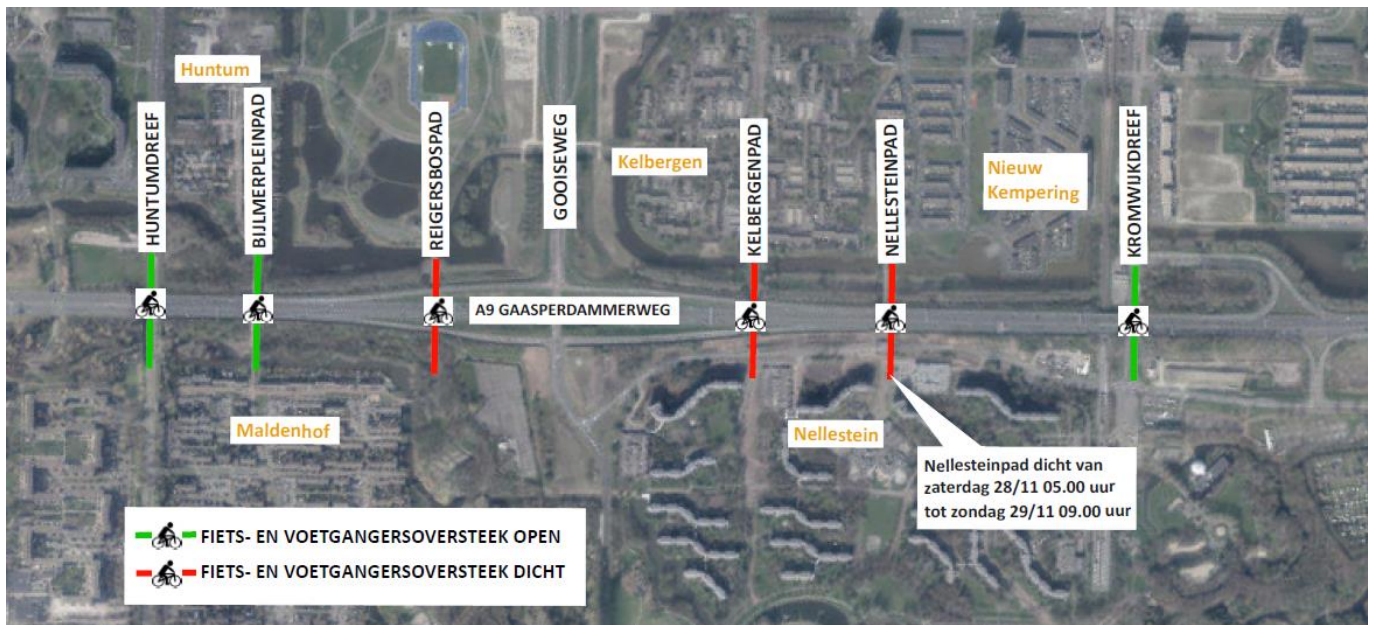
Huntum

HUNTUMDREEF

BIJLMERPLEINPAD

REIGERSBOSPAD

GOOISEWEG

Kelbergen

KELBERGENPAD

NELLESTEINPAD

Nieuw Kempering

KROMWIJKDREEF

A9 GAASPERDAMMERWEG

Maldenhof

Nellestein

Nellesteinpad dicht van zaterdag 28/11 05.00 uur tot zondag 29/11 09.00 uur

FIETS- EN VOETGANGERSOVERSTEEK OPEN

FIETS- EN VOETGANGERSOVERSTEEK DICHT